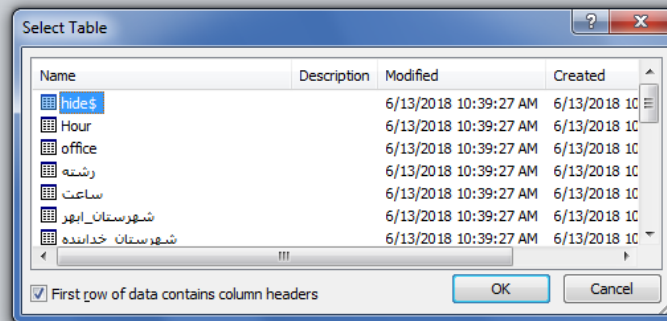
Select Table

?

| Name | Description | Modified | Created |
|---|---|---|---|
| hide$ | | 6/13/2018 10:39:27 AM | 6/13/2018 10 |
| Hour | | 6/13/2018 10:39:27 AM | 6/13/2018 10 |
| office | | 6/13/2018 10:39:27 AM | 6/13/2018 10 |
| رشته | | 6/13/2018 10:39:27 AM | 6/13/2018 10 |
| ساعت | | 6/13/2018 10:39:27 AM | 6/13/2018 10 |
| شهرستان_ابهر | | 6/13/2018 10:39:27 AM | 6/13/2018 10 |
| شهرستان_خدابنده | | 6/13/2018 10:39:27 AM | 6/13/2018 10 |

First row of data contains column headers

OK

Cancel